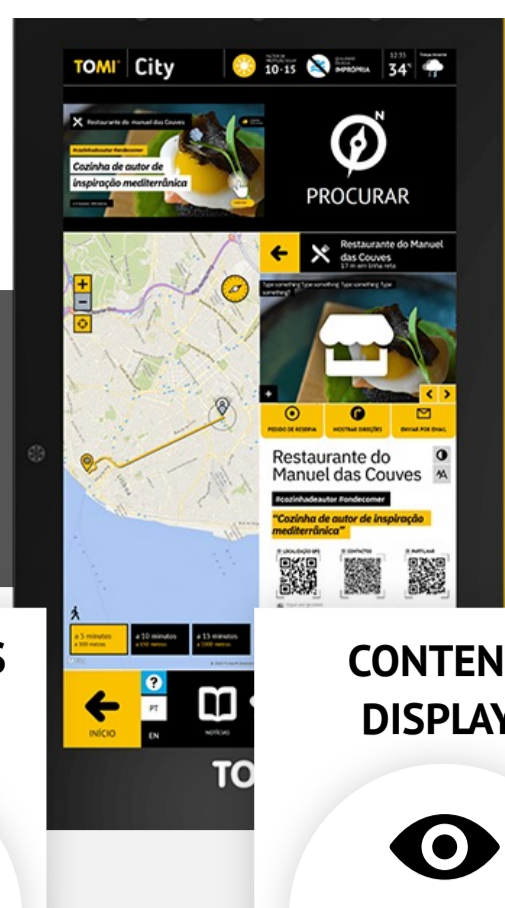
TOMI City

10·15

IMPRÓPRIA

12:55

34°

Restaurante do manuel das Couves

#cozinhadeautor #ondecomer

Cozinha de autor de inspiração mediterrânica

PROCURAR

N

Restaurante do Manuel das Couves

17 m em linha reta

Type something Type something Type something Type something

PEDIDO DE RESERVA

MOSTRAR DIREÇÕES

ENVIAR POR EMAIL

Restaurante do Manuel das Couves

#cozinhadeautor #ondecomer

"Cozinha de autor de inspiração mediterrânica"

a 5 minutos

a 10 minutos

a 15 minutos

INÍCIO

?

PT

EN

NOTÍCIAS

TO

S

CONTEN

DISPLAY